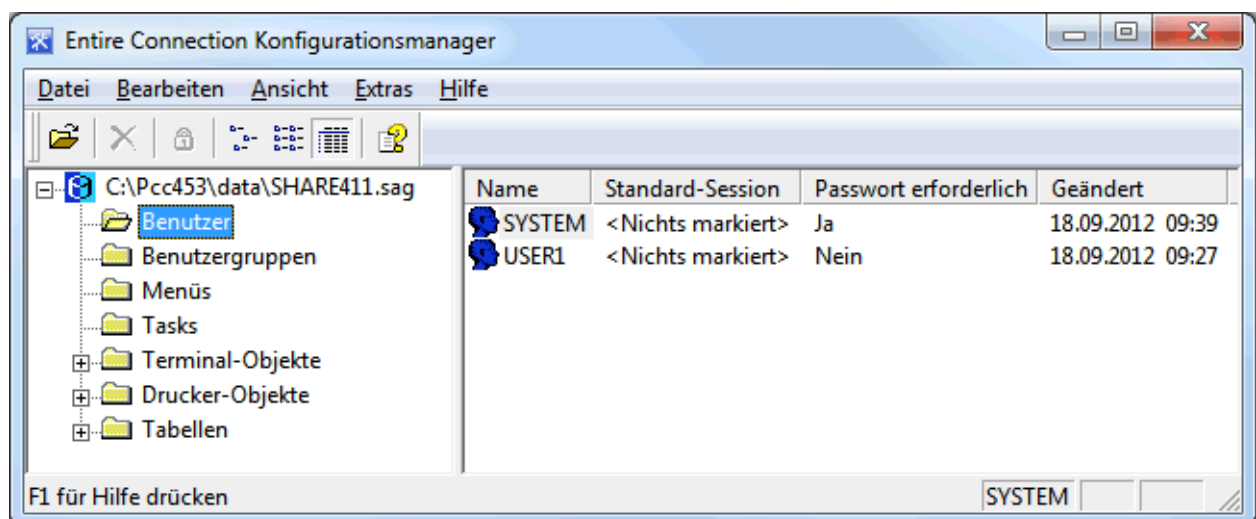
Entire Connection Konfigurationsmanager

Datei Bearbeiten Ansicht Extras Hilfe

C:\Pcc453\data\SHARE411.sag
Benutzer
Benutzergruppen
Menüs
Tasks
Terminal-Objekte
Drucker-Objekte
Tabellen

| Name | Standard-Session | Passwort erforderlich | Geändert |
|---|---|---|---|
| SYSTEM | <Nichts markiert> | Ja | 18.09.2012 09:39 |
| USER1 | <Nichts markiert> | Nein | 18.09.2012 09:27 |

F1 für Hilfe drücken
SYSTEM